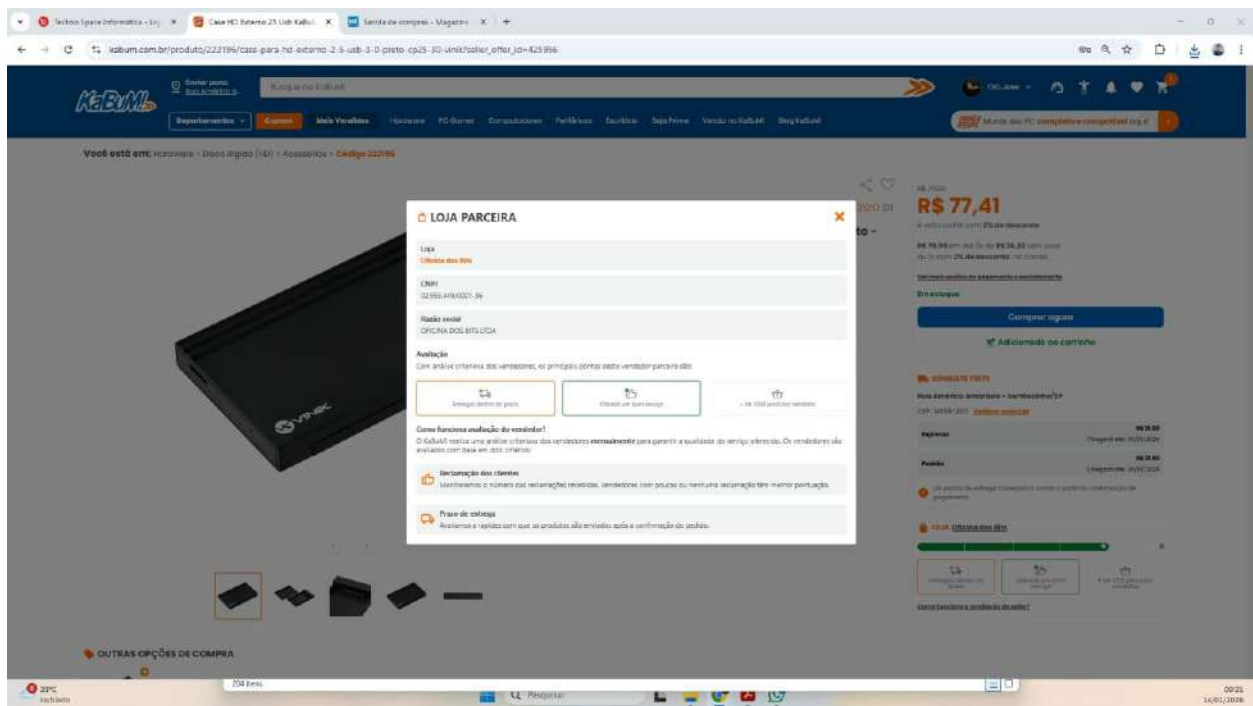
Techno Spare Informática - Loj | Case HD Externo 2.5 Usb KaBuM | Sacola de compras - Magazine

kabum.com.br/produto/222196/case-para-hd-externo-2-5-usb-3-0-preto-cp25-30-vinik?seller_offer_id=425966

KaBuM!

Departamentos | Cupons | Mais Vendidos | Hardware | PC Gamer | Computadores | Periféricos | Escritório | Seja Prime | Venda no KaBuM! | Blog KaBuM!

Você está em: Hardware > Disco Rígido (HD) > Acessórios > Código 222196

R$ 77,41

Comprar agora

Adicionado ao carrinho

LOJA PARCEIRA

Loja
Oficina dos Bits

CNPJ
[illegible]

Razão social
OFICINA DOS BITS LTDA

Avaliação
Com análise criteriosa dos vendedores, os principais pontos deste vendedor parceiro são:

Entregas dentro do prazo | Elevado em bom serviço | + de 1000 pedidos vendidos

Como funciona avaliação do vendedor?
O KaBuM! realiza uma análise criteriosa dos vendedores mensalmente para garantir a qualidade do serviço oferecido. Os vendedores são avaliados com base em dois critérios:

Reclamação dos clientes
Monitoramos o número das reclamações recebidas. Vendedores com poucas ou nenhuma reclamação têm melhor pontuação.

Prazo de entrega
Avaliamos a rapidez com que os produtos são enviados após a confirmação do pedido.

OUTRAS OPÇÕES DE COMPRA

VINIK

Pesquisar

00:21
14/01/2026